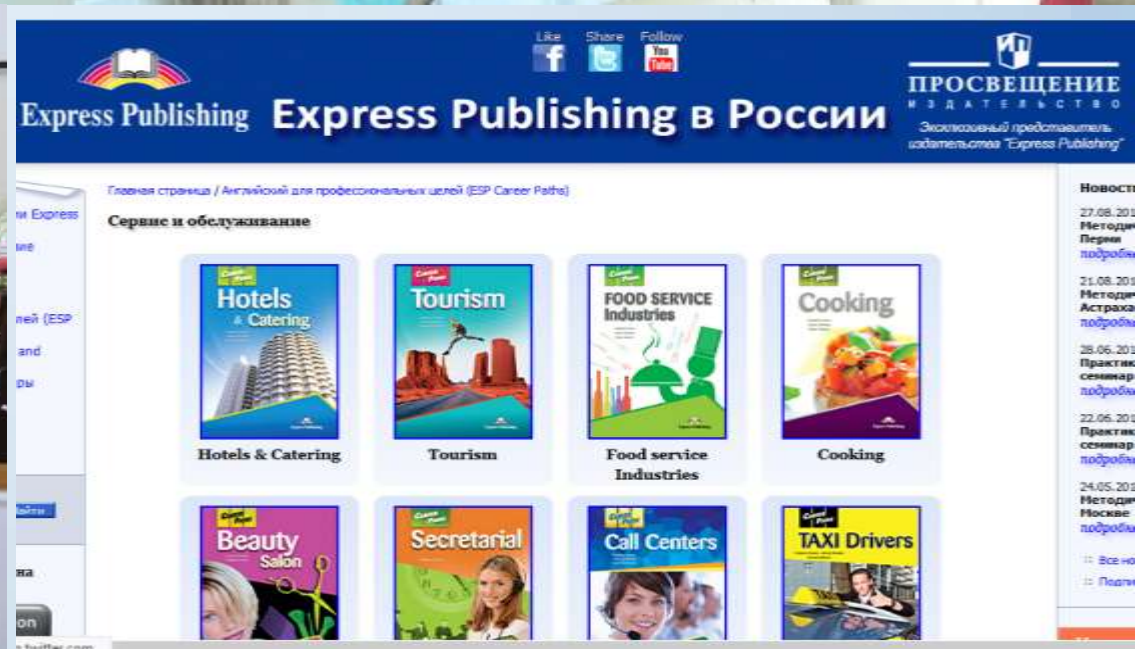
Like Share Follow

You Tube

Express Publishing

Express Publishing в России

ПРОСВЕЩЕНИЕ
ИЗДАТЕЛЬСТВО
Эксклюзивный представитель издательства "Express Publishing"

ли Express
ние
лей (ESP
and
ры
Найти
на
on

Главная страница / Английский для профессиональных целей (ESP Career Paths)

Сервис и обслуживание

Career Paths Hotels & Catering
Hotels & Catering

Career Paths Tourism
Tourism

Career Paths FOOD SERVICE Industries
Food service Industries

Career Paths Cooking
Cooking

Career Paths Beauty Salon

Career Paths Secretarial

Career Paths Call Centers

Career Paths TAXI Drivers

Новост
27.08.201
Методич
Перми
подробн
21.08.201
Методич
Астраха
подробн
28.06.201
Практи
семинар
подробн
22.06.201
Практи
семинар
подробн
24.05.201
Методич
Москве
подробн
Все но
Подпи

twitter.com